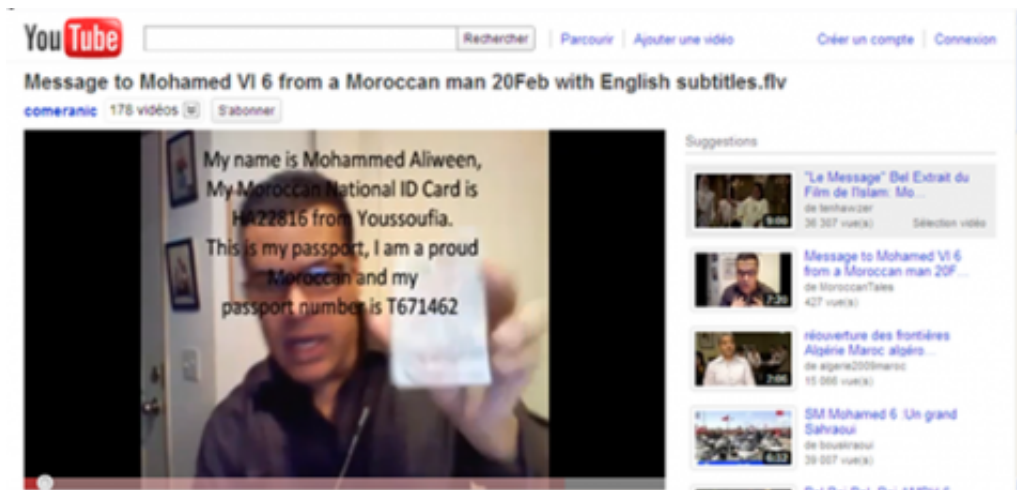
YouTube

Rechercher | Parcourir | Ajouter une vidéo | Créer un compte | Connexion

Message to Mohamed VI 6 from a Moroccan man 20Feb with English subtitles.flv

comeranic 178 vidéos S'abonner

My name is Mohammed Aliween, My Moroccan National ID Card is HA22816 from Youssoufia. This is my passport, I am a proud Moroccan and my passport number is T671462

Suggestions

"Le Message" Bel Extrait du Film de l'Islam: Mo...
de lenhavizer
36 307 vue(s)
Sélection vidéo
9:00

Message to Mohamed VI 6 from a Moroccan man 20F...
de MoroccanTales
427 vue(s)
7:20

réouverture des frontières Algérie Maroc algéro...
de algerie2009maroc
15 066 vue(s)
7:06

SM Mohamed 6 :Un grand Sahraoui
de bousbraoui
39 007 vue(s)
6:12